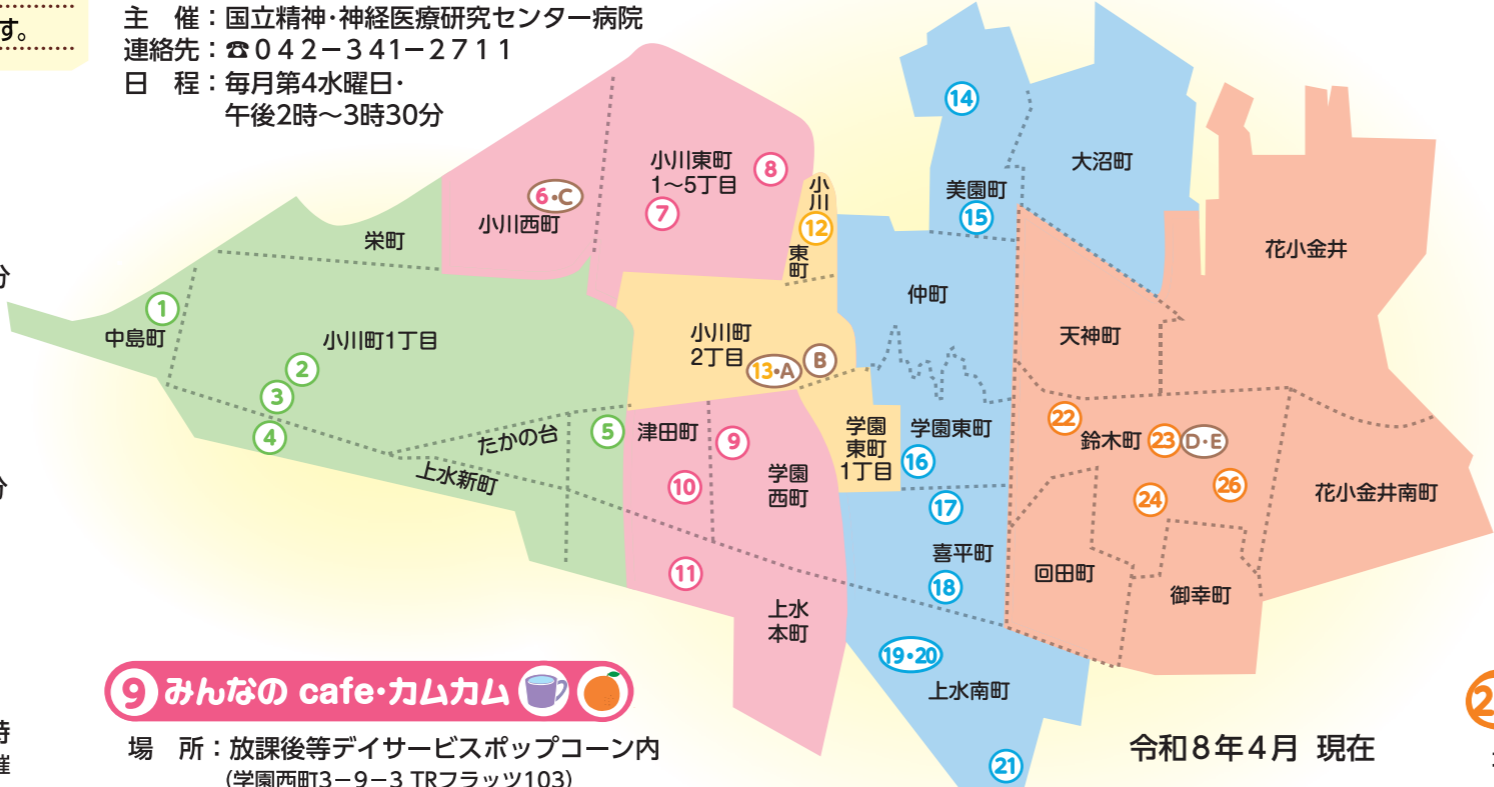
す。

主　催：国立精神・神経医療研究センター病院
連絡先：☎０４２－３４１－２７１１
日　程：毎月第4水曜日・
午後2時～3時30分

分

分

時
催

14
大沼町
美園町
15
花小金井
小川東町
1～5丁目
8
7
6•C
小川西町
小川
12
東町
栄町
仲町
1
中島町
小川町1丁目
小川町
2丁目
13•A
B
天神町
2
3
4
5
たかの台
津田町
9
学園東町
1丁目
学園東町
22
鈴木町
23
D•E
26
24
花小金井南町
16
上水新町
10
学園西町
17
11
喜平町
回田町
御幸町
18
上水本町
19•20
上水南町
21

9 みんなの cafe•カムカム
場　所：放課後等デイサービスポップコーン内
（学園西町3－9－3 TRフラッツ103）

令和８年４月 現在

2